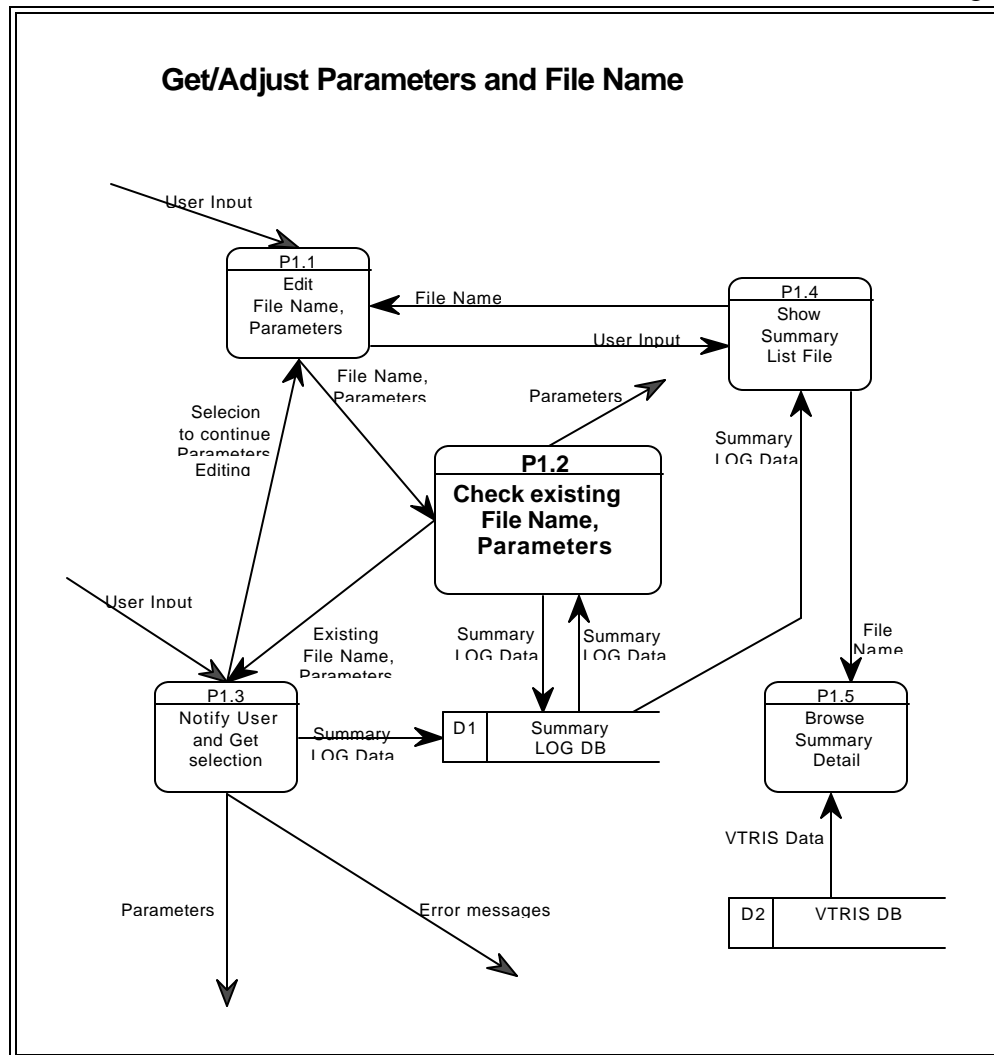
Get/Adjust Parameters and File Name

User Input

P1.1
Edit
File Name,
Parameters

File Name

P1.4
Show
Summary
List File

User Input

File Name,
Parameters

Parameters

Selecion
to continue
Parameters
Editing

Summary
LOG Data

P1.2
Check existing
File Name,
Parameters

User Input

Existing
File Name,
Parameters

Summary
LOG Data

Summary
LOG Data

File
Name

P1.3
Notify User
and Get
selection

Summary
LOG Data

D1
Summary
LOG DB

P1.5
Browse
Summary
Detail

VTRIS Data

Parameters

Error messages

D2
VTRIS DB